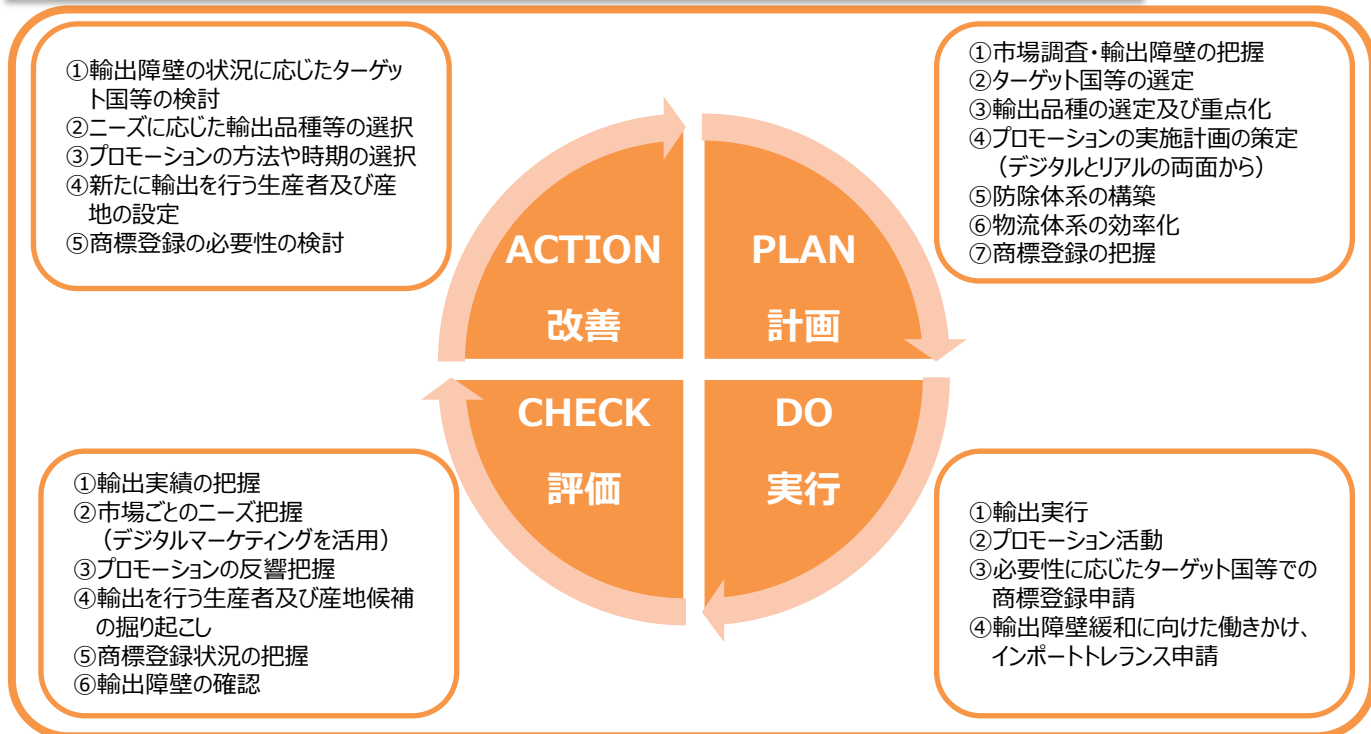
①輸出障壁の状況に応じたターゲット国等の検討
②ニーズに応じた輸出品種等の選択
③プロモーションの方法や時期の選択
④新たに輸出を行う生産者及び産地の設定
⑤商標登録の必要性の検討

①市場調査・輸出障壁の把握
②ターゲット国等の選定
③輸出品種の選定及び重点化
④プロモーションの実施計画の策定（デジタルとリアルの両面から）
⑤防除体系の構築
⑥物流体系の効率化
⑦商標登録の把握

ACTION
改善

PLAN
計画

CHECK
評価

DO
実行

①輸出実績の把握
②市場ごとのニーズ把握（デジタルマーケティングを活用）
③プロモーションの反響把握
④輸出を行う生産者及び産地候補の掘り起こし
⑤商標登録状況の把握
⑥輸出障壁の確認

①輸出実行
②プロモーション活動
③必要性に応じたターゲット国等での商標登録申請
④輸出障壁緩和に向けた働きかけ、インポートトレランス申請